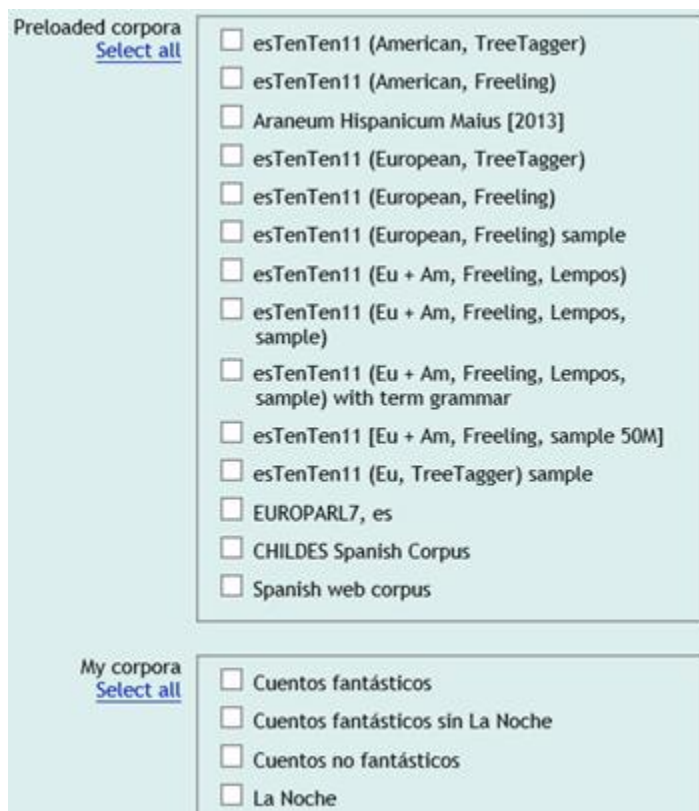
Preloaded corpora
Select all

esTenTen11 (American, TreeTagger)
esTenTen11 (American, Freeling)
Araneum Hispanicum Maius [2013]
esTenTen11 (European, TreeTagger)
esTenTen11 (European, Freeling)
esTenTen11 (European, Freeling) sample
esTenTen11 (Eu + Am, Freeling, Lempos)
esTenTen11 (Eu + Am, Freeling, Lempos, sample)
esTenTen11 (Eu + Am, Freeling, Lempos, sample) with term grammar
esTenTen11 [Eu + Am, Freeling, sample 50M]
esTenTen11 (Eu, TreeTagger) sample
EUROPARL7, es
CHILDES Spanish Corpus
Spanish web corpus

My corpora
Select all

Cuentos fantásticos
Cuentos fantásticos sin La Noche
Cuentos no fantásticos
La Noche